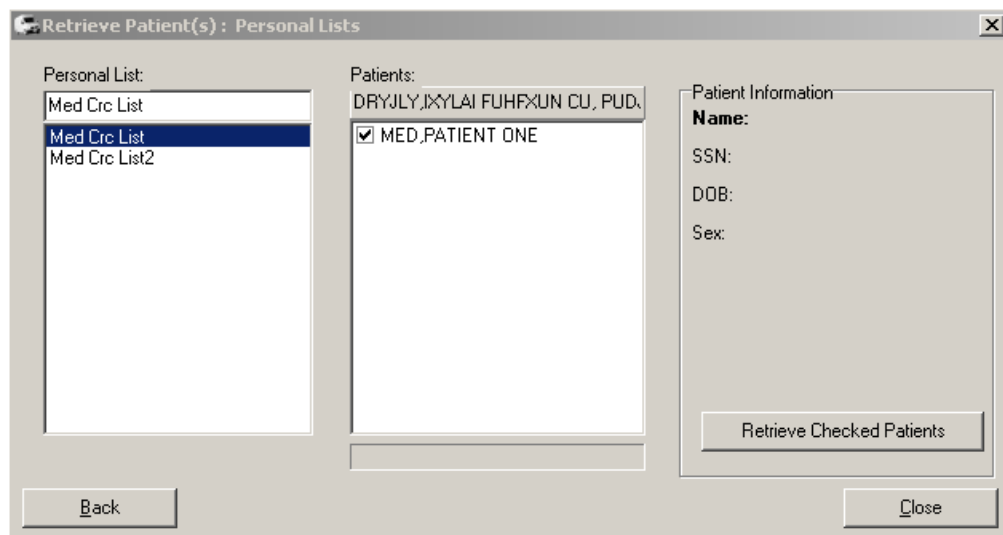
Retrieve Patient(s) : Personal Lists

Personal List:

Med Crc List

Med Crc List
Med Crc List2

Patients:

DRYJLY,IXYLAI FUHFXUN CU, PUD,

MED,PATIENT ONE

Patient Information

Name:

SSN:

DOB:

Sex:

Retrieve Checked Patients

Back

Close